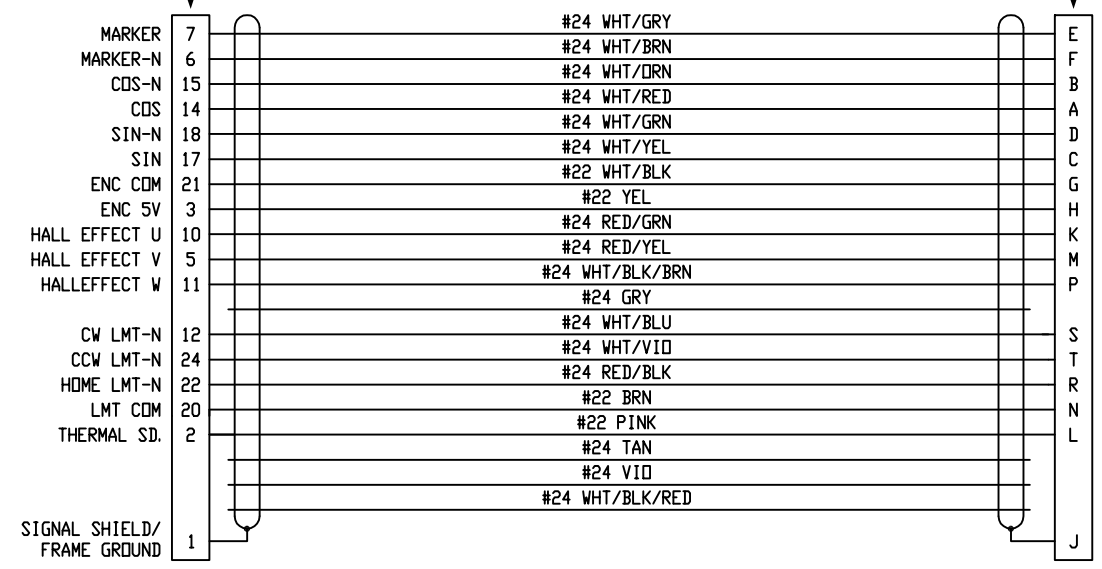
MARKER 7
MARKER-N 6
COS-N 15
COS 14
SIN-N 18
SIN 17
ENC COM 21
ENC 5V 3
HALL EFFECT U 10
HALL EFFECT V 5
HALLEFFECT W 11

CW LMT-N 12
CCW LMT-N 24
HOME LMT-N 22
LMT COM 20
THERMAL SD. 2

SIGNAL SHIELD/ FRAME GROUND 1

#24 WHT/GRY
#24 WHT/BRN
#24 WHT/ORN
#24 WHT/RED
#24 WHT/GRN
#24 WHT/YEL
#22 WHT/BLK
#22 YEL
#24 RED/GRN
#24 RED/YEL
#24 WHT/BLK/BRN
#24 GRY
#24 WHT/BLU
#24 WHT/VIO
#24 RED/BLK
#22 BRN
#22 PINK
#24 TAN
#24 VIO
#24 WHT/BLK/RED

E
F
B
A
D
C
G
H
K
M
P

S
T
R
N
L

J